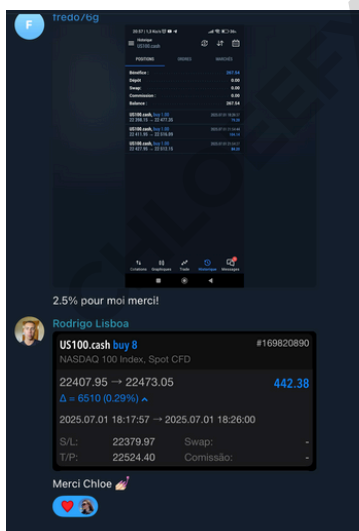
fredo76g

Historique
US100.cash

POSITIONS ORDRES MARCHÉS

Bénéfice : 267.64
Dépôt : 0.00
Swap : 0.00
Commission : 0.00
Balance : 267.64

US100.cash, buy 1.00
US100.cash, buy 1.00
US100.cash, buy 1.00

Cotations Graphiques Trade Historique Messages

2.5% pour moi merci!

Rodrigo Lisboa

US100.cash buy 8 #169820890
NASDAQ 100 Index, Spot CFD

22407.95 → 22473.05 442.38
Δ = 6510 (0.29%) ▲

2025.07.01 18:17:57 → 2025.07.01 18:26:00

| S/L: | 22379.97 | Swap: | - |
|---|---|---|---|
| T/P: | 22524.40 | Comissão: | - |

Merci Chloe 💅